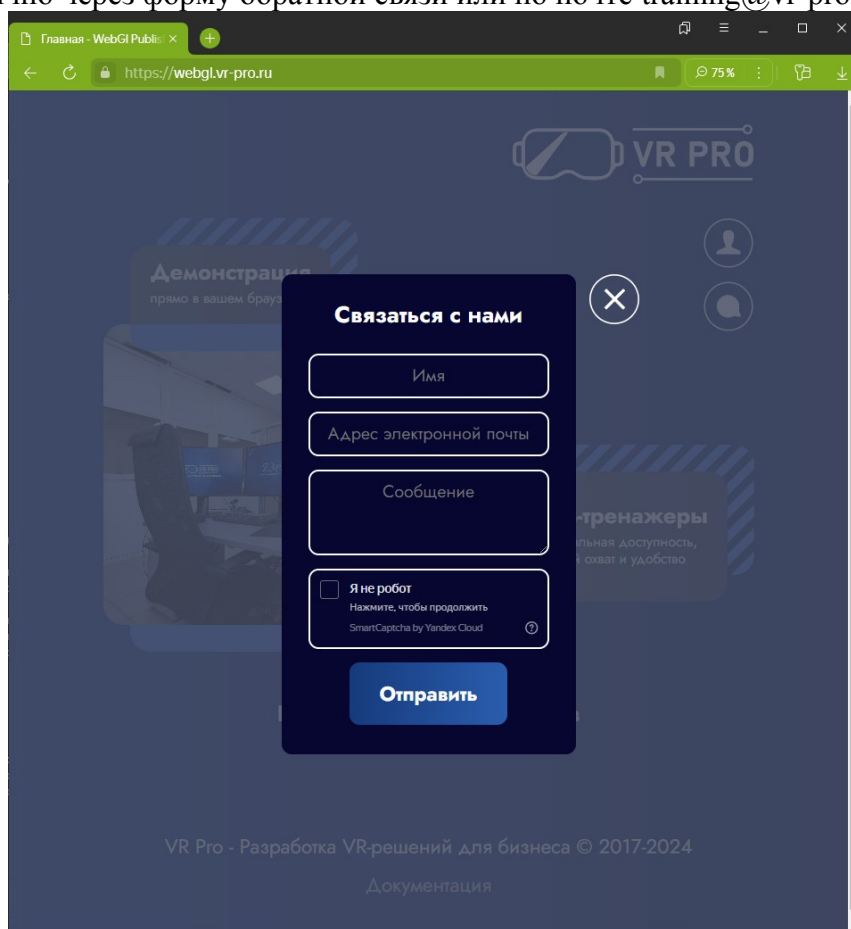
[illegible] через форму обратной связи или по почте training@vr-pro

Главная - WebGl Publis ×

https://webgl.vr-pro.ru

75 %

VR PRO

Демонстрация
прямо в вашем брау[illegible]

-тренажеры
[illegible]альная доступность,
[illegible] охват и удобство

Связаться с нами

Имя

Адрес электронной почты

Сообщение

Я не робот
Нажмите, чтобы продолжить
SmartCaptcha by Yandex Cloud

Отправить

VR Pro - Разработка VR-решений для бизнеса © 2017-2024

Документация